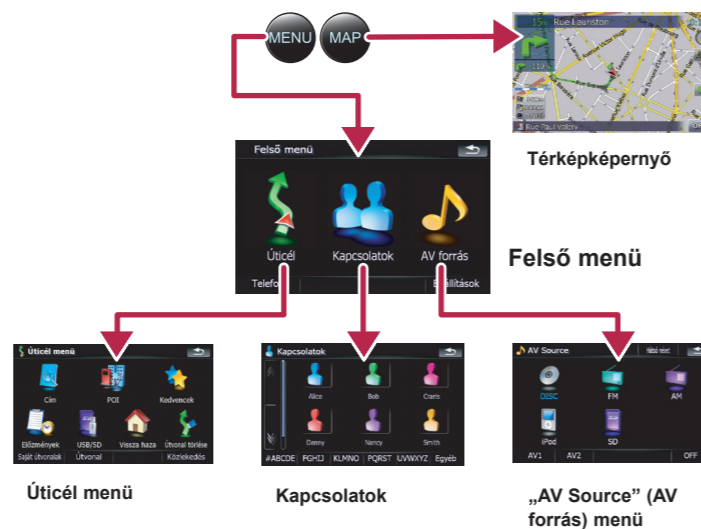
MENU
MAP
Rue Lauriston
Rue Paul Valéry
Térképképernyő
Felső menü
Úticél
Kapcsolatok
AV forrás
Telefo
Beállítások
Felső menü
Úticél menü
Cím
POI
Kedvencek
Előzmények
USB/SD
Vissza haza
Útvonal törlése
Saját útvonalak
Útvonal
Közlekedés
Kapcsolatok
Alice
Bob
Crarls
Denny
Nancy
Smith
#ABCDE
FGHIJ
KLMNO
PQRST
UVWXYZ
Egyéb
AV Source
DISC
FM
AM
iPod
SD
AV1
AV2
OFF
Úticél menü
Kapcsolatok
„AV Source” (AV forrás) menü